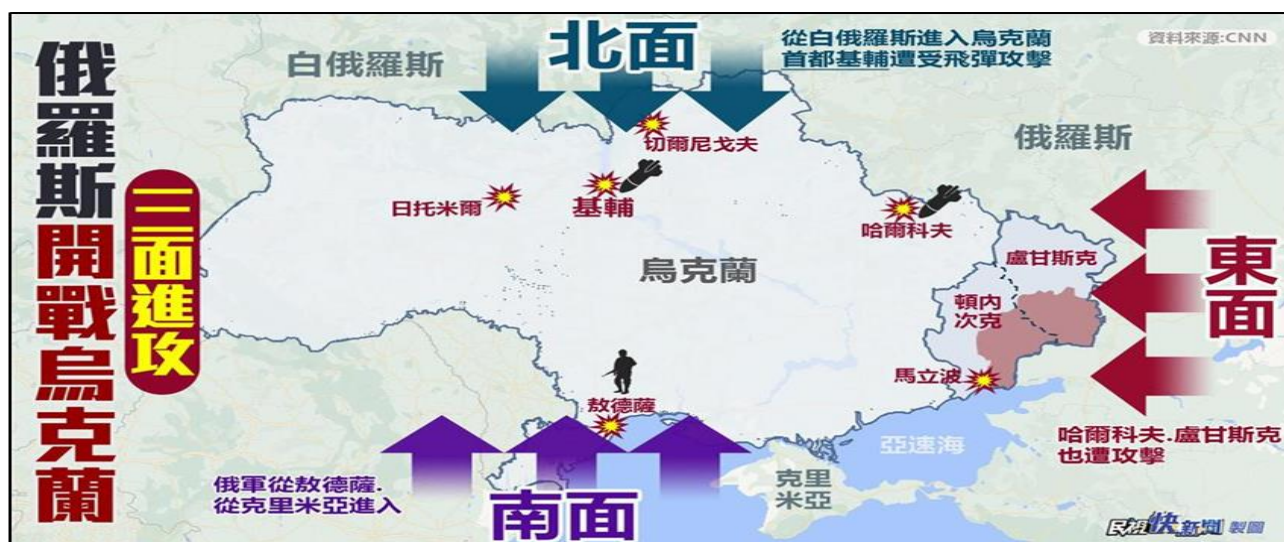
俄羅斯開戰烏克蘭

三面進攻

白俄羅斯

北面

從白俄羅斯進入烏克蘭首都基輔遭受飛彈攻擊

資料來源:CNN

俄羅斯

切爾尼戈夫

日托米爾

基輔

哈爾科夫

烏克蘭

盧甘斯克

頓內次克

東面

馬立波

敖德薩

亞速海

克里米亞

哈爾科夫.盧甘斯克也遭攻擊

俄軍從敖德薩.從克里米亞進入

南面

民視快新聞 製圖